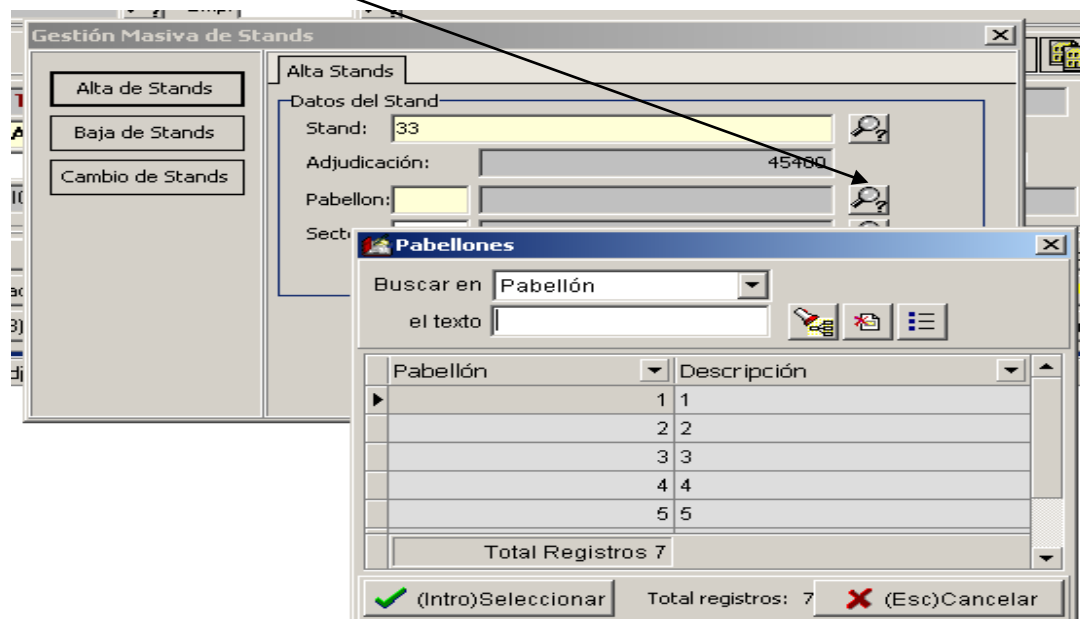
Gestión Masiva de Stands

Alta de Stands

Baja de Stands

Cambio de Stands

Alta Stands

Datos del Stand

Stand: 33

Adjudicación: 45400

Pabellon:

Secto

Pabellones

Buscar en Pabellón

el texto

| Pabellón | Descripción |
|---|---|
| 1 | 1 |
| 2 | 2 |
| 3 | 3 |
| 4 | 4 |
| 5 | 5 |
| Total Registros 7 | |

(Intro)Seleccionar

Total registros: 7

(Esc)Cancelar